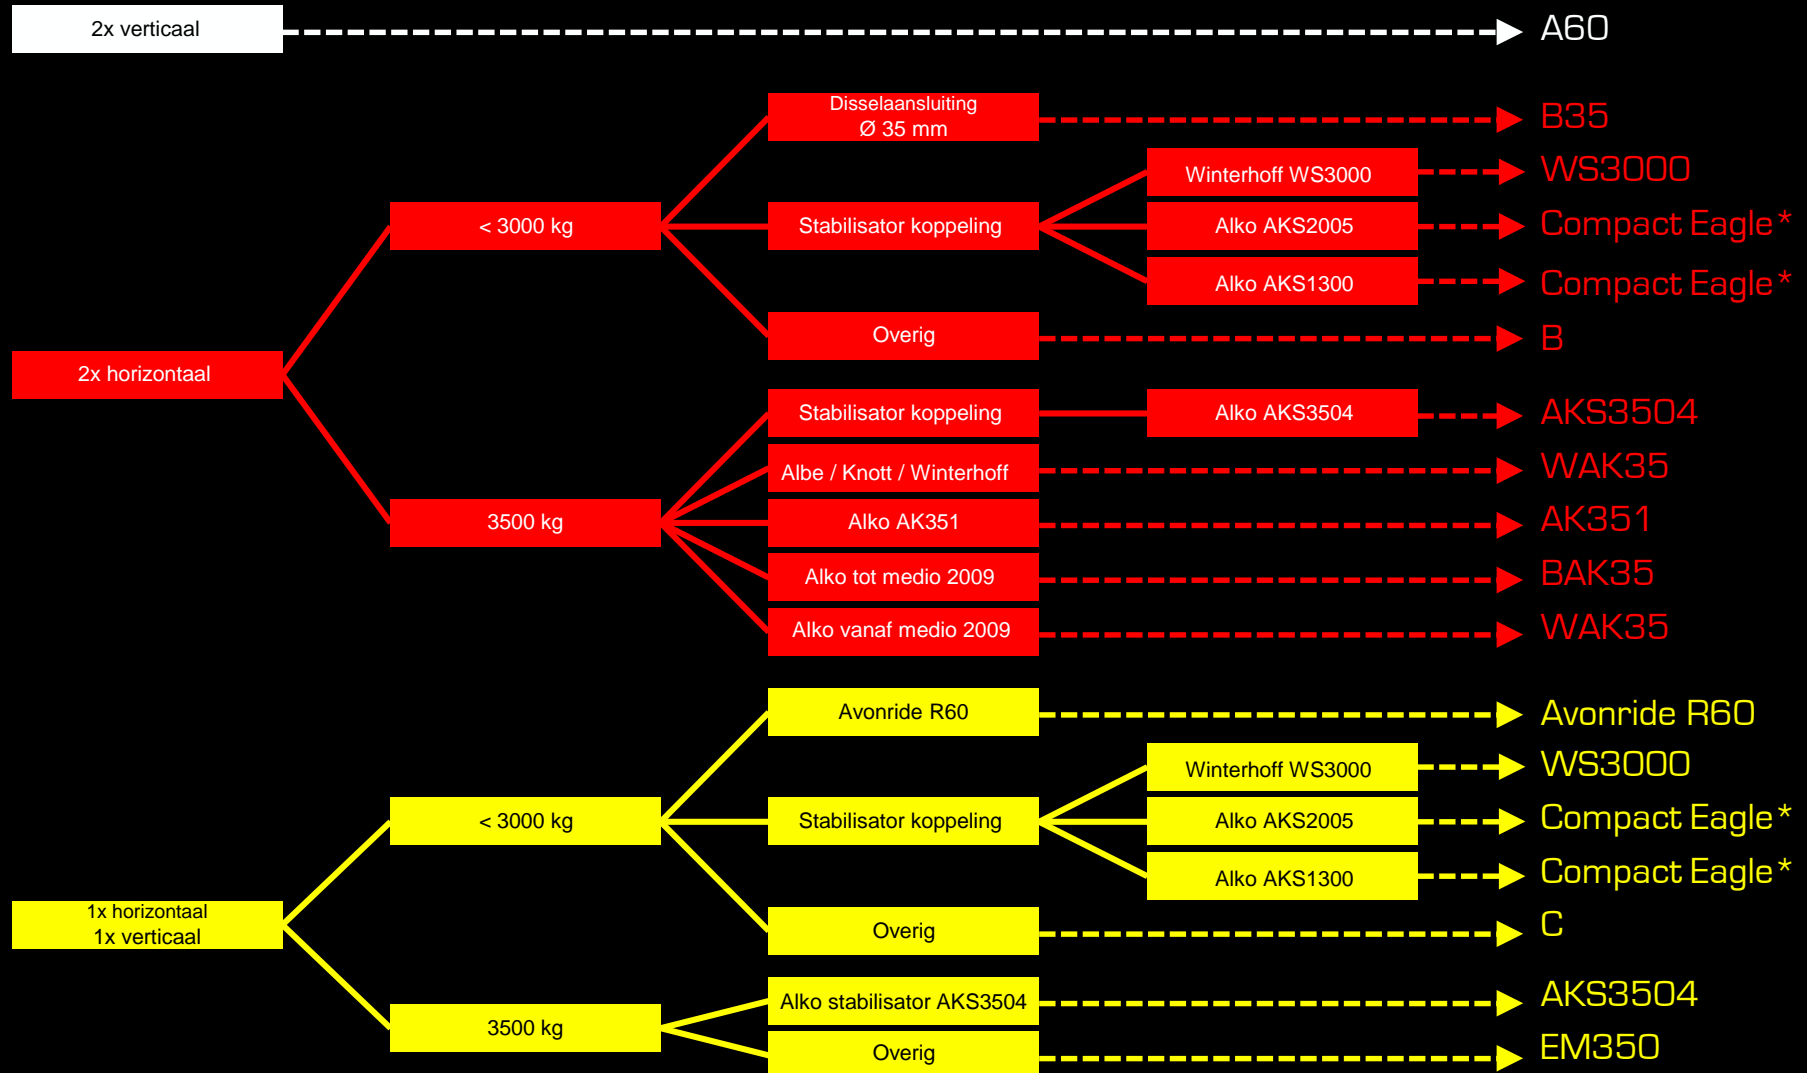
2x verticaal

A60

2x horizontaal

< 3000 kg

Disselaansluiting Ø 35 mm

B35

Stabilisator koppeling

Winterhoff WS3000

WS3000

Alko AKS2005

Compact Eagle*

Alko AKS1300

Compact Eagle*

Overig

B

3500 kg

Stabilisator koppeling

Alko AKS3504

AKS3504

Albe / Knott / Winterhoff

WAK35

Alko AK351

AK351

Alko tot medio 2009

BAK35

Alko vanaf medio 2009

WAK35

1x horizontaal 1x verticaal

< 3000 kg

Avonride R60

Avonride R60

Stabilisator koppeling

Winterhoff WS3000

WS3000

Alko AKS2005

Compact Eagle*

Alko AKS1300

Compact Eagle*

Overig

C

3500 kg

Alko stabilisator AKS3504

AKS3504

Overig

EM350